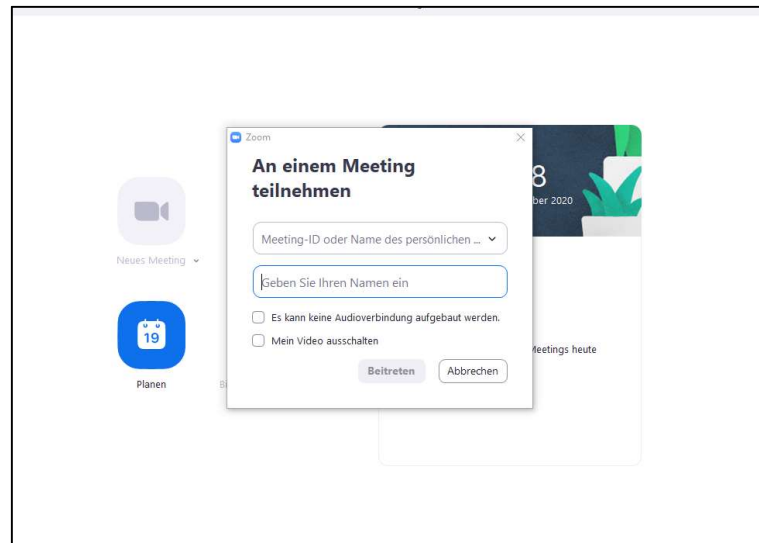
Zoom

An einem Meeting teilnehmen

Meeting-ID oder Name des persönlichen ...

Geben Sie Ihren Namen ein

Es kann keine Audioverbindung aufgebaut werden.

Mein Video ausschalten

Beitreten

Abbrechen

Neues Meeting

19

Planen

8

ber 2020

Meetings heute